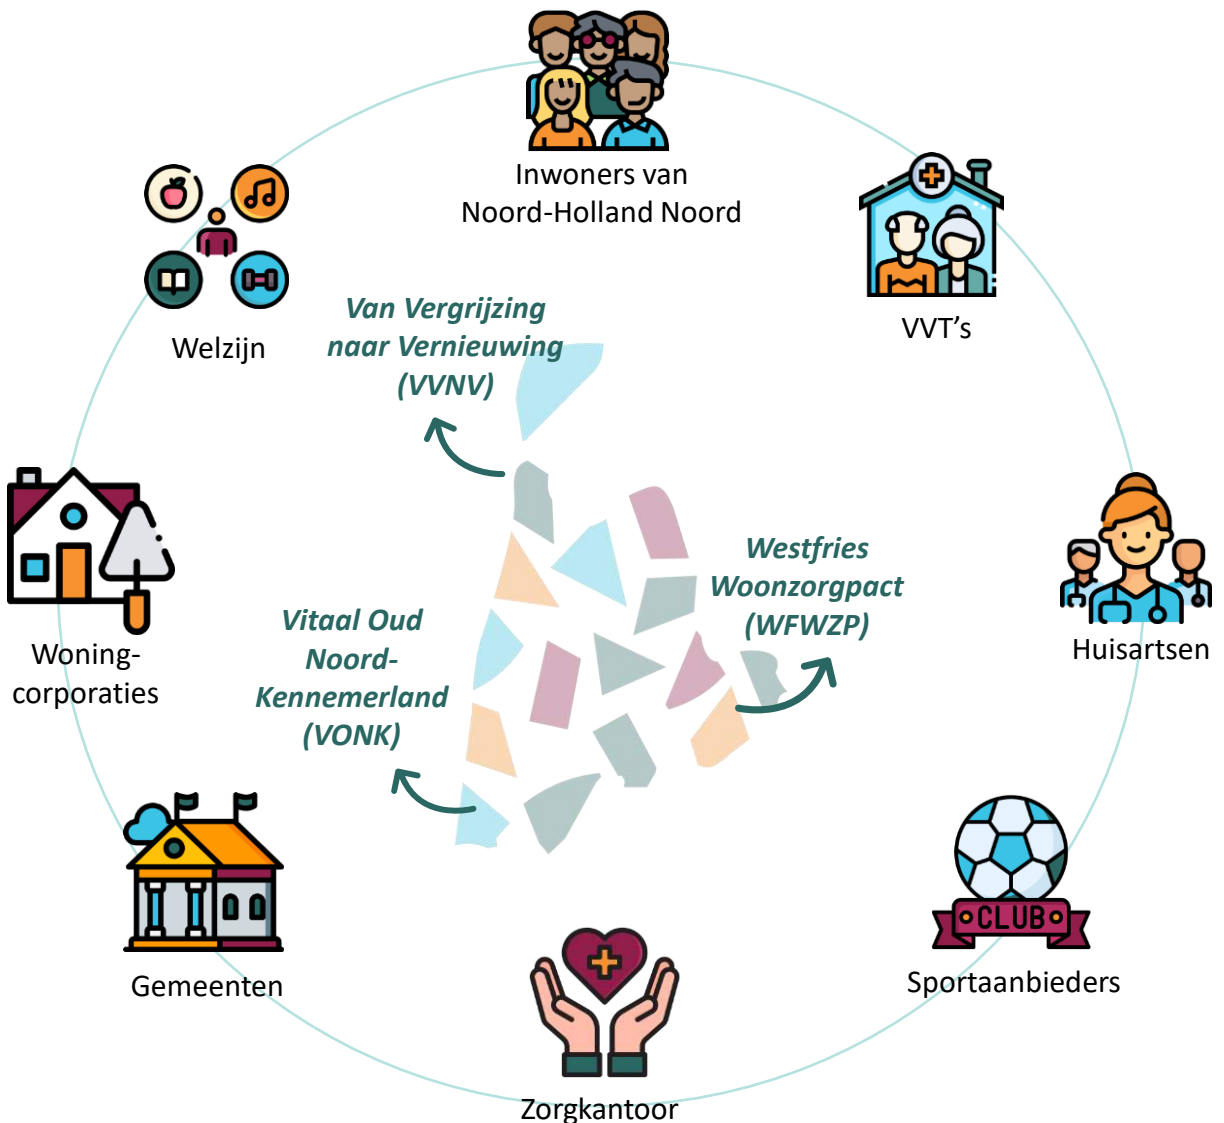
Inwoners van Noord-Holland Noord

VVT's

Huisartsen

Sportaanbieders

CLUB

Zorgkantoor

Gemeenten

Woning-corporaties

Welzijn

Van Vergrijzing naar Vernieuwing (VVNV)

Westfries Woonzorgpact (WFWZP)

Vitaal Oud Noord-Kennemerland (VONK)